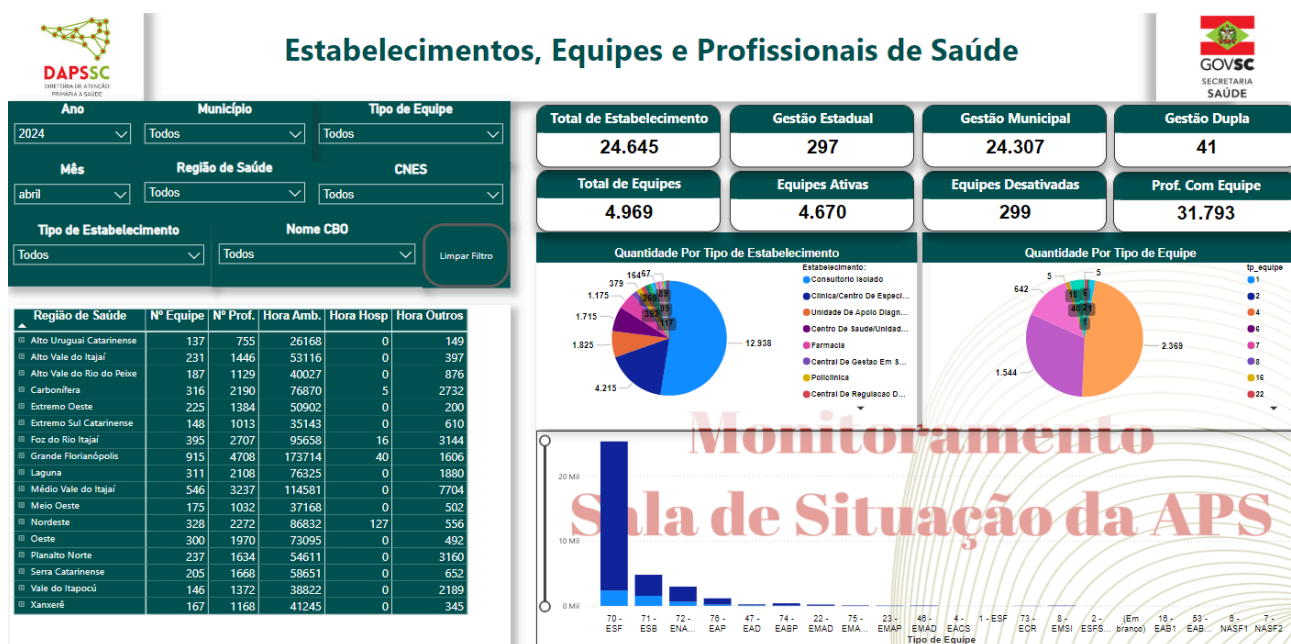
DAPSSC
DIRETORIA DE ATENÇÃO PRIMÁRIA À SAÚDE

Estabelecimentos, Equipes e Profissionais de Saúde

GOVSC
SECRETARIA SAÚDE

Ano
2024
Município
Todos
Tipo de Equipe
Todos
Mês
abril
Região de Saúde
Todos
CNES
Todos
Tipo de Estabelecimento
Todos
Nome CBO
Todos
Limpar Filtro

Total de Estabelecimento
24.645
Gestão Estadual
297
Gestão Municipal
24.307
Gestão Dupla
41
Total de Equipes
4.969
Equipes Ativas
4.670
Equipes Desativadas
299
Prof. Com Equipe
31.793

Quantidade Por Tipo de Estabelecimento
164 57
379 269 89
1.175 395
1.715 392 117
1.825
12.938
4.215
Estabelecimento:
Consultorio Isolado
Clinica/Centro De Especi...
Unidade De Apoio Diagn...
Centro De Saude/Unidad...
Farmacia
Central De Gestao Em S...
Policlinica
Central De Regulacao D...

Quantidade Por Tipo de Equipe
5 5
642 18 5
40 21
1
1.544
2.369
tp_equipe
1
2
4
6
7
8
16
22

| Região de Saúde | Nº Equipe | Nº Prof. | Hora Amb. | Hora Hosp | Hora Outros |
|---|---|---|---|---|---|
| Alto Uruguai Catarinense | 137 | 755 | 26168 | 0 | 149 |
| Alto Vale do Itajaí | 231 | 1446 | 53116 | 0 | 397 |
| Alto Vale do Rio do Peixe | 187 | 1129 | 40027 | 0 | 876 |
| Carbonífera | 316 | 2190 | 76870 | 5 | 2732 |
| Extremo Oeste | 225 | 1384 | 50902 | 0 | 200 |
| Extremo Sul Catarinense | 148 | 1013 | 35143 | 0 | 610 |
| Foz do Rio Itajaí | 395 | 2707 | 95658 | 16 | 3144 |
| Grande Florianópolis | 915 | 4708 | 173714 | 40 | 1606 |
| Laguna | 311 | 2108 | 76325 | 0 | 1880 |
| Médio Vale do Itajaí | 546 | 3237 | 114581 | 0 | 7704 |
| Meio Oeste | 175 | 1032 | 37168 | 0 | 502 |
| Nordeste | 328 | 2272 | 86832 | 127 | 556 |
| Oeste | 300 | 1970 | 73095 | 0 | 492 |
| Planalto Norte | 237 | 1634 | 54611 | 0 | 3160 |
| Serra Catarinense | 205 | 1668 | 58651 | 0 | 652 |
| Vale do Itapocú | 146 | 1372 | 38822 | 0 | 2189 |
| Xanxerê | 167 | 1168 | 41245 | 0 | 345 |

Monitoramento
Sala de Situação da APS

20 Mil
10 Mil
0 Mil
70 - ESF
71 - ESB
72 - ENA...
76 - EAP
47 - EAD
74 - EABP
22 - EMAD
75 - EMA...
23 - EMAP
46 - EMAD
4 - EACS
1 - ESF
73 - ECR
8 - EMSI
2 - ESFS...
(Em branco)
16 - EAB1
53 - EAB...
8 - NASF1
7 - NASF2
Tipo de Equipe